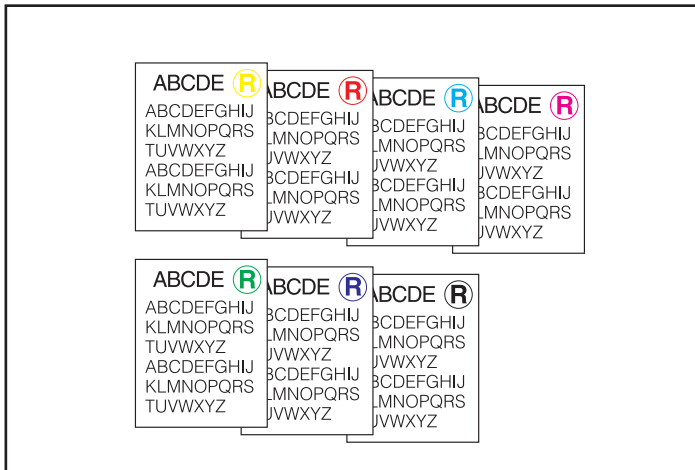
ABCDE R
ABCDEFGHIJ
KLMNOPQRS
TUVWXYZ
ABCDEFGHIJ
KLMNOPQRS
TUVWXYZ

ABCDE R
BCDEFGHIJ
LMNOPQRS
UVWXYZ
BCDEFGHIJ
LMNOPQRS
UVWXYZ

ABCDE R
BCDEFGHIJ
LMNOPQRS
UVWXYZ
BCDEFGHIJ
LMNOPQRS
UVWXYZ

ABCDE R
BCDEFGHIJ
LMNOPQRS
UVWXYZ
BCDEFGHIJ
LMNOPQRS
UVWXYZ

ABCDE R
ABCDEFGHIJ
KLMNOPQRS
TUVWXYZ
ABCDEFGHIJ
KLMNOPQRS
TUVWXYZ

ABCDE R
BCDEFGHIJ
LMNOPQRS
UVWXYZ
BCDEFGHIJ
LMNOPQRS
UVWXYZ

ABCDE R
BCDEFGHIJ
LMNOPQRS
UVWXYZ
BCDEFGHIJ
LMNOPQRS
UVWXYZ